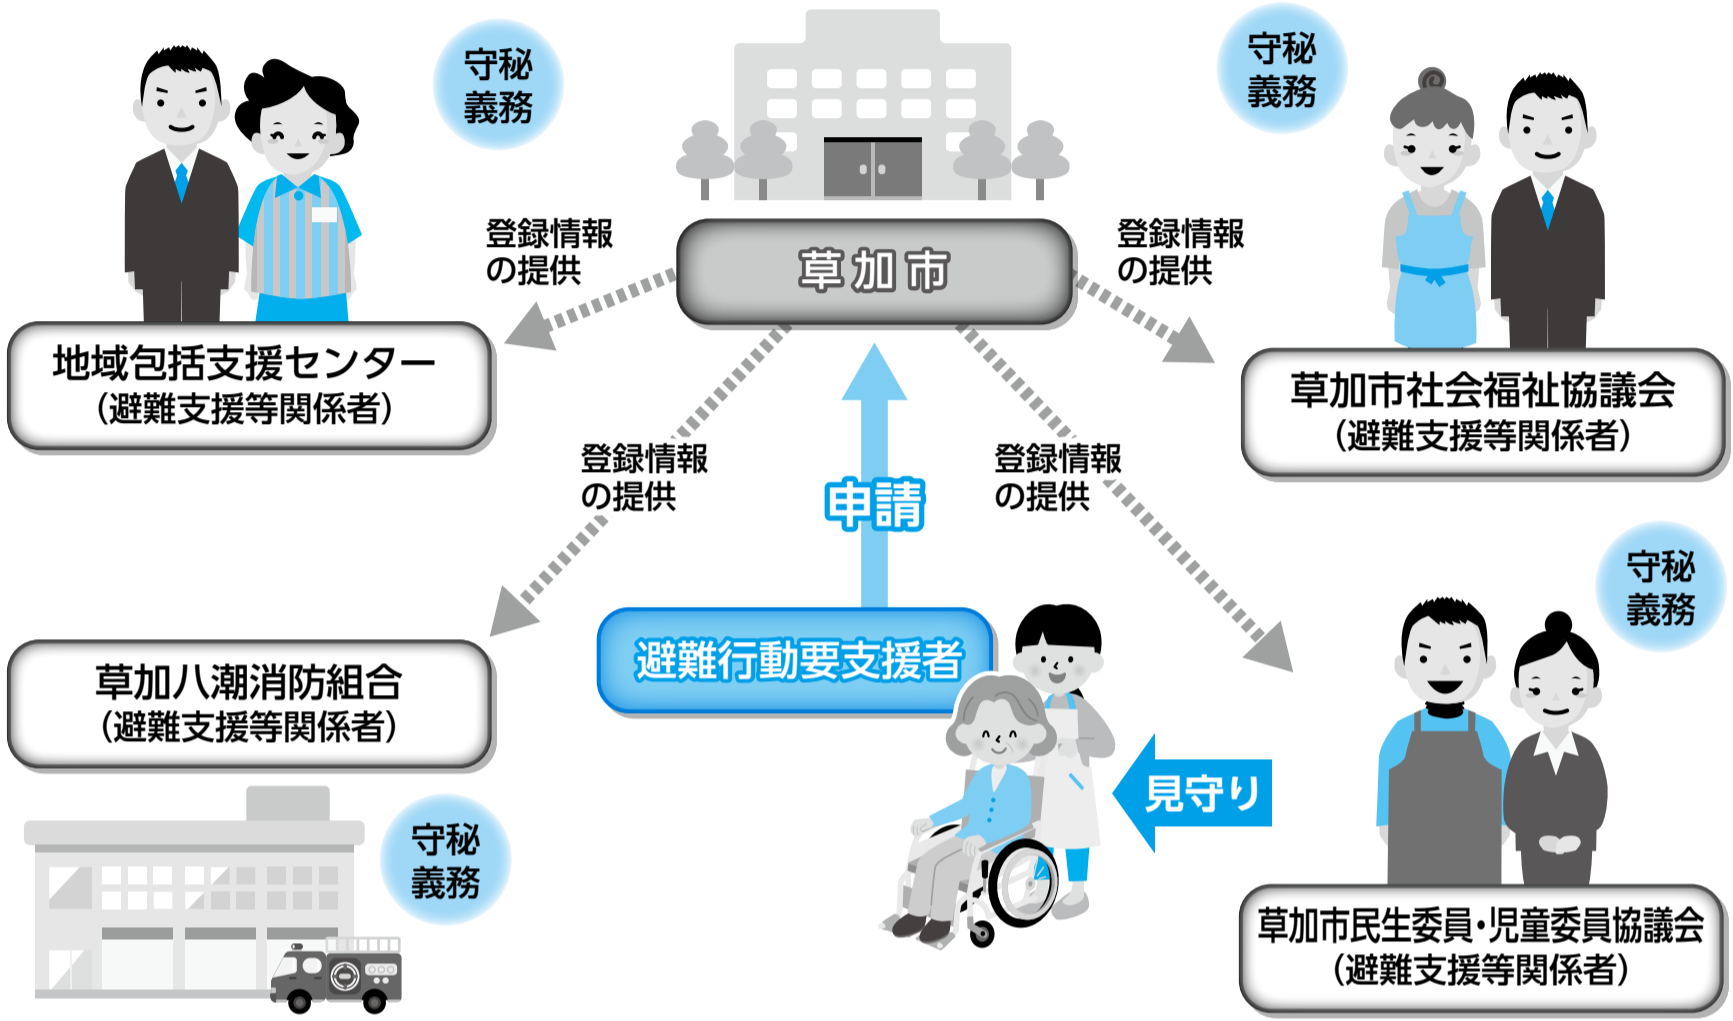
守秘義務

草加市

守秘義務

登録情報の提供

登録情報の提供

地域包括支援センター
（避難支援等関係者）

草加市社会福祉協議会
（避難支援等関係者）

登録情報の提供

申請

登録情報の提供

守秘義務

避難行動要支援者

草加八潮消防組合
（避難支援等関係者）

見守り

守秘義務

草加市民生委員・児童委員協議会
（避難支援等関係者）